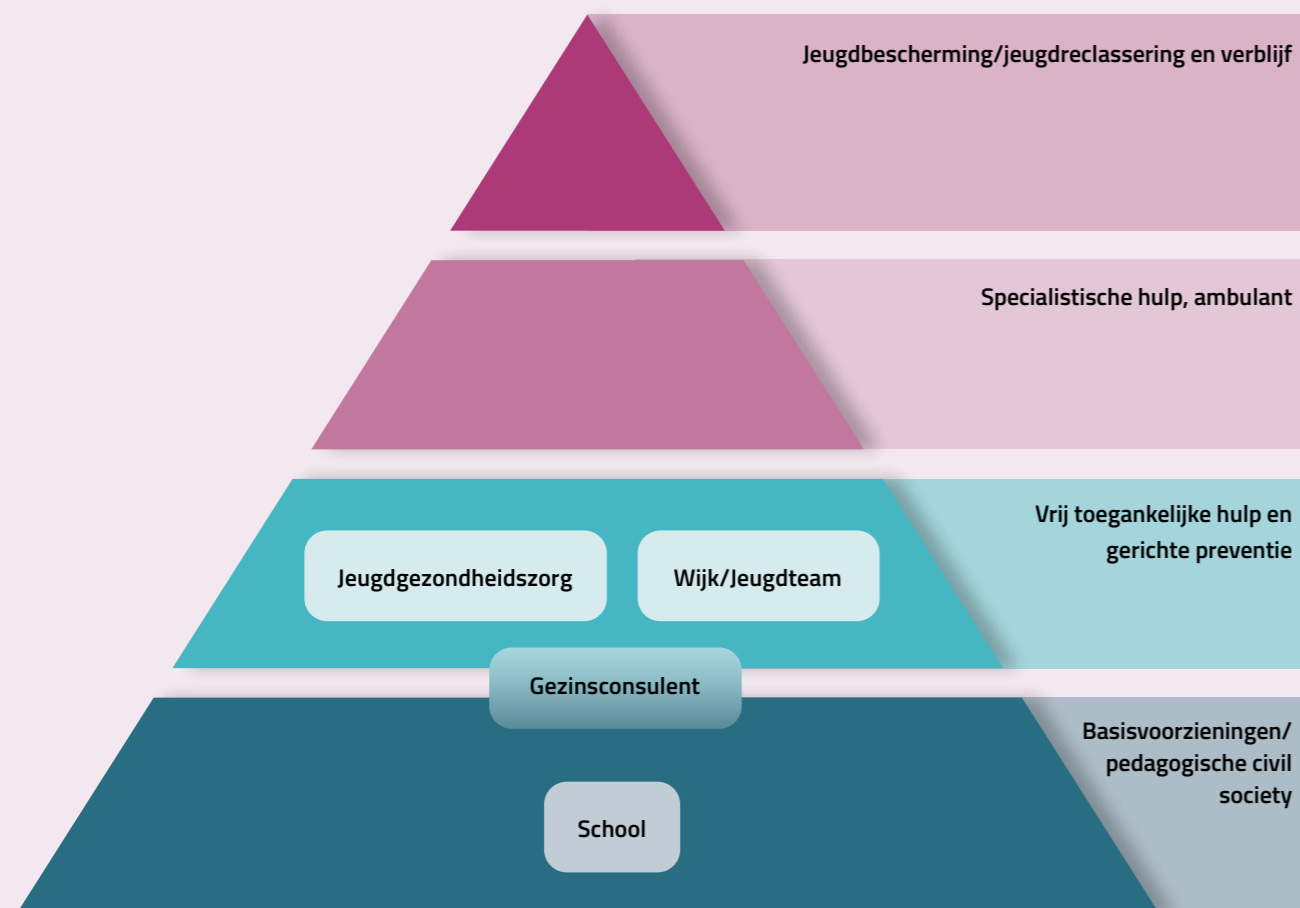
Jeugdbescherming/jeugdreclassering en verblijf

Specialistische hulp, ambulant

Vrij toegankelijke hulp en gerichte preventie

Jeugdgezondheidszorg

Wijk/Jeugdteam

Gezinsconsulent

Basisvoorzieningen/ pedagogische civil society

School